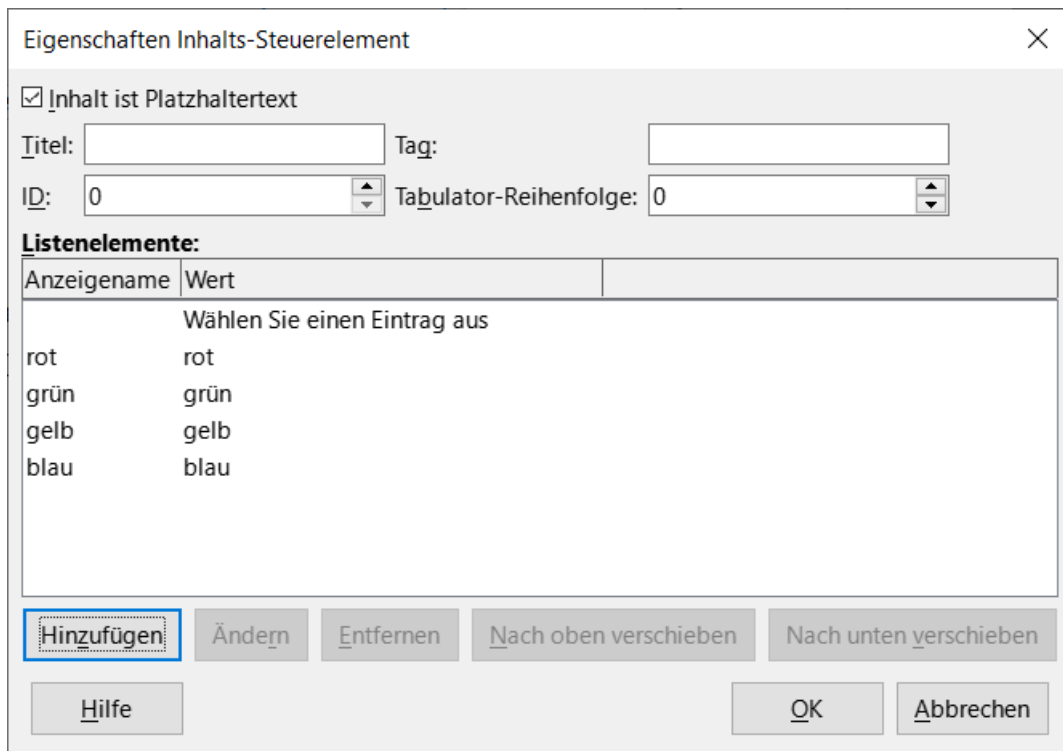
Eigenschaften Inhalts-Steuerelement

☑ Inhalt ist Platzhaltertext

Titel:

Tag:

ID: 0

Tabulator-Reihenfolge: 0

Listenelemente:

| Anzeigename | Wert |
|---|---|
| | Wählen Sie einen Eintrag aus |
| rot | rot |
| grün | grün |
| gelb | gelb |
| blau | blau |

Hinzufügen Ändern Entfernen Nach oben verschieben Nach unten verschieben

Hilfe OK Abbrechen